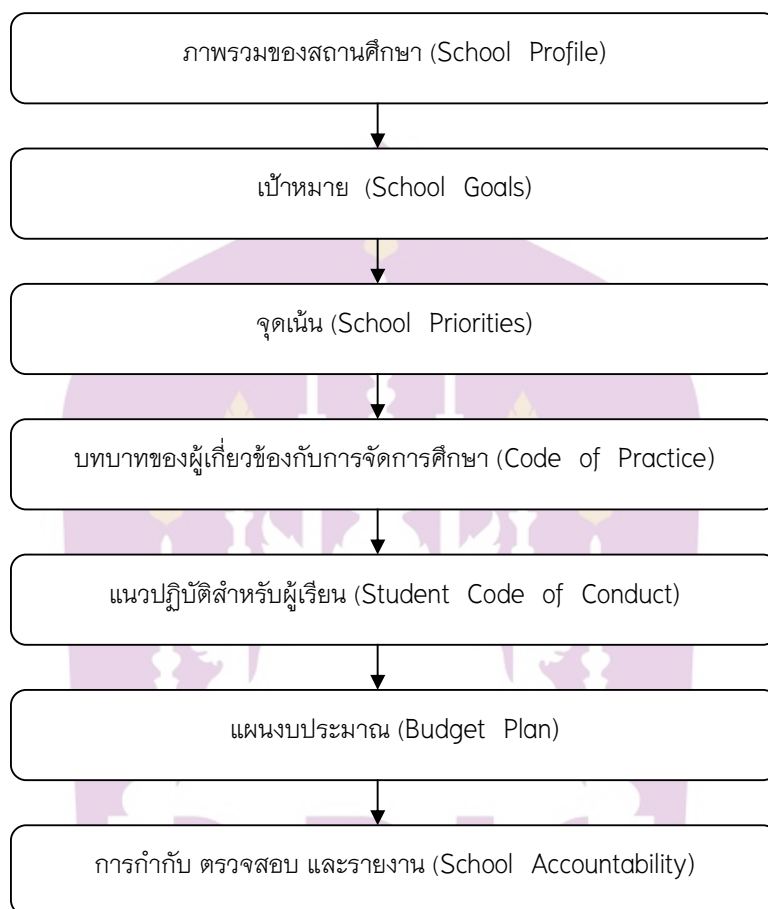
ภาพรวมของสถานศึกษา (School Profile)

เป้าหมาย (School Goals)

จุดเน้น (School Priorities)

บทบาทของผู้เกี่ยวข้องกับการจัดการศึกษา (Code of Practice)

แนวปฏิบัติสำหรับผู้เรียน (Student Code of Conduct)

แผนงบประมาณ (Budget Plan)

การกำกับ ตรวจสอบ และรายงาน (School Accountability)